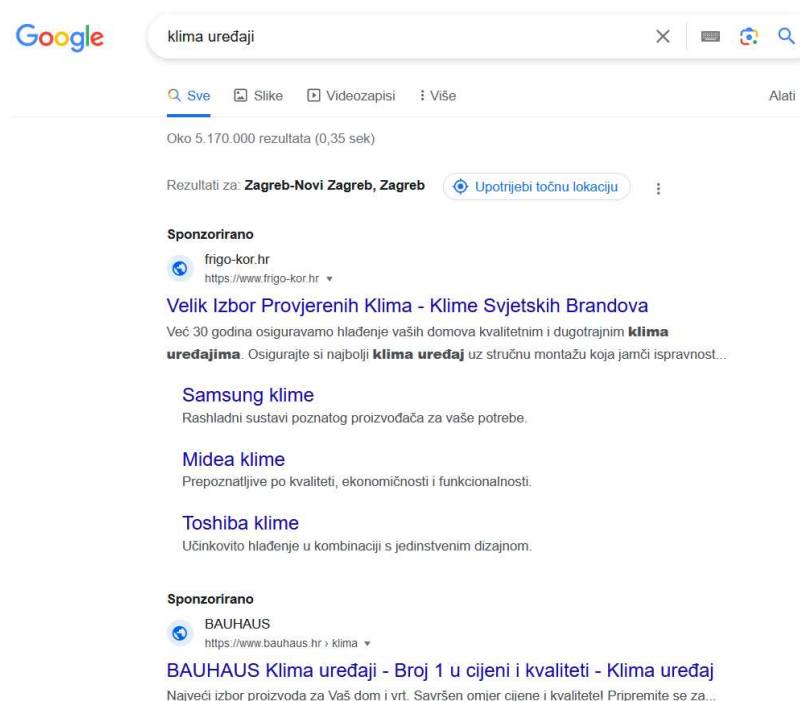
Google

klima uređaji

Sve Slike Videozapisi Više Alati

Oko 5.170.000 rezultata (0,35 sek)

Rezultati za: **Zagreb-Novi Zagreb, Zagreb** Upotrijebi točnu lokaciju

**Sponzorirano**

frigo-kor.hr
https://www.frigo-kor.hr

Velik Izbor Provjerenih Klima - Klime Svjetskih Brandova

Već 30 godina osiguravamo hlađenje vaših domova kvalitetnim i dugotrajnim **klima uređajima**. Osigurajte si najbolji **klima uređaj** uz stručnu montažu koja jamči ispravnost...

Samsung klime
Rashladni sustavi poznatog proizvođača za vaše potrebe.

Midea klime
Prepoznatljive po kvaliteti, ekonomičnosti i funkcionalnosti.

Toshiba klime
Učinkovito hlađenje u kombinaciji s jedinstvenim dizajnom.

**Sponzorirano**

BAUHAUS
https://www.bauhaus.hr › klima

BAUHAUS Klima uređaji - Broj 1 u cijeni i kvaliteti - Klima uređaj

Najveći izbor proizvoda za Vaš dom i vrt. Savršen omjer cijene i kvalitete! Pripremite se za...